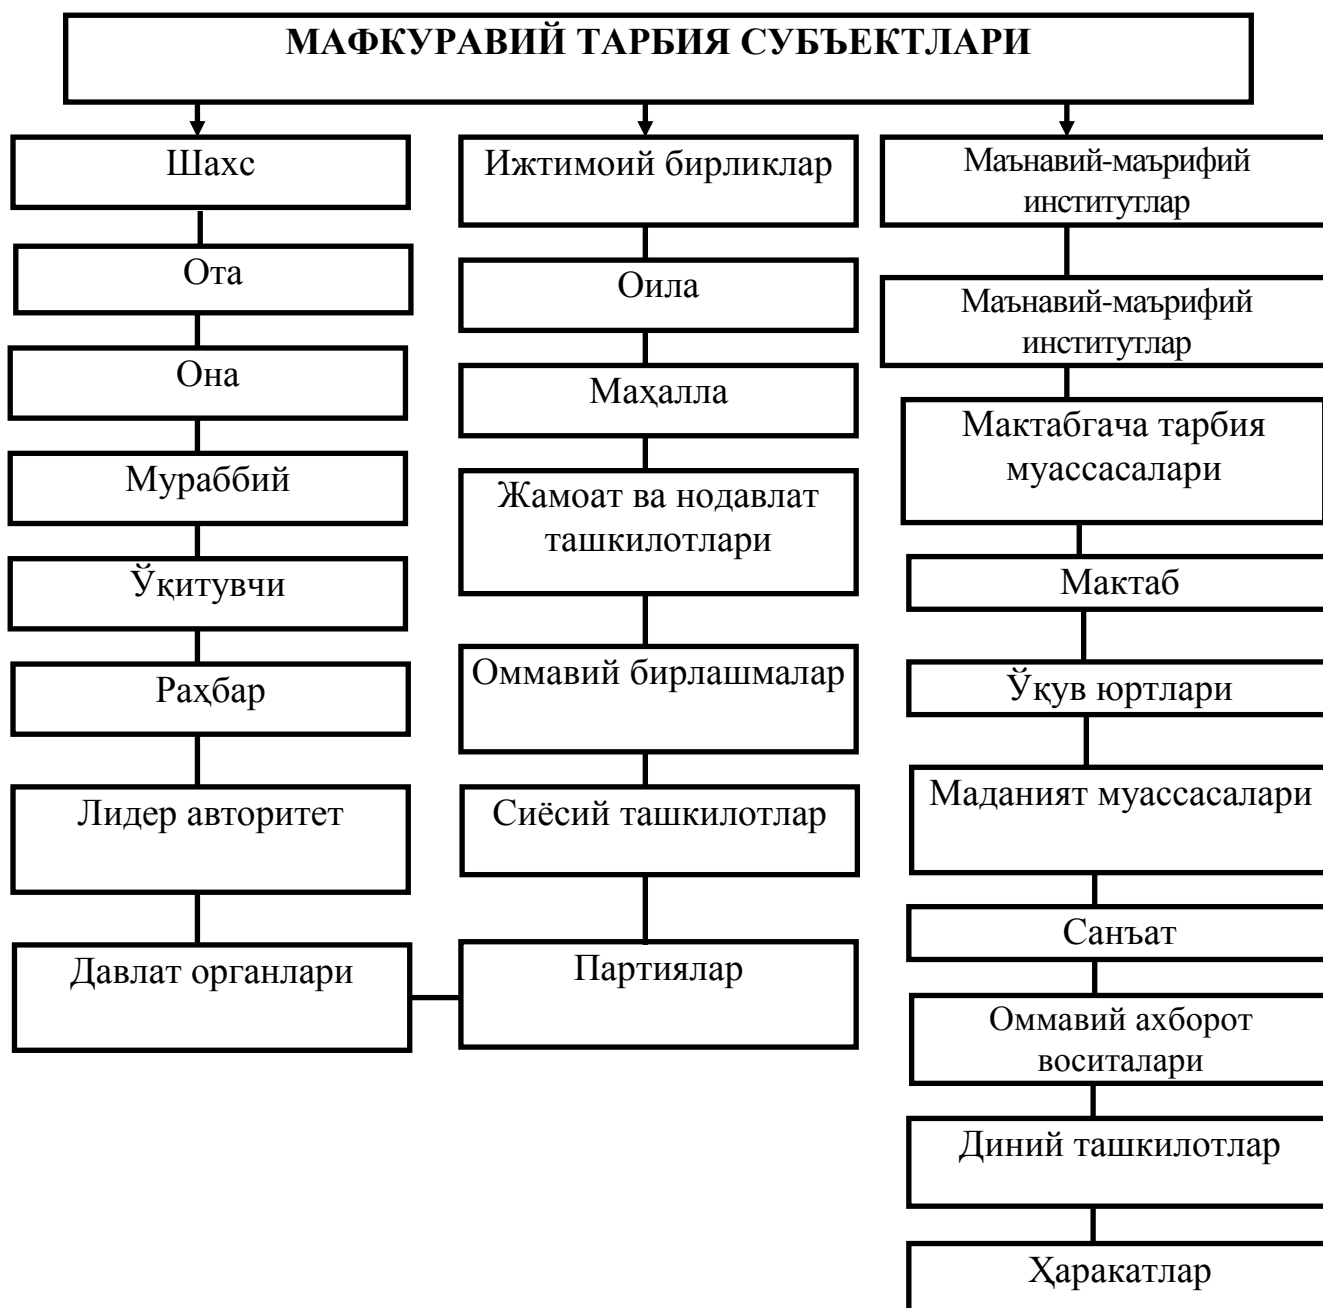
МАФКУРАВИЙ ТАРБИЯ СУБЪЕКТЛАРИ

Шахс

Ота

Она

Мураббий

Ўқитувчи

Раҳбар

Лидер авторитет

Давлат органлари

Ижтимоий бирликлар

Оила

Маҳалла

Жамоат ва нодавлат ташкилотлари

Оммавий бирлашмалар

Сиёсий ташкилотлар

Партиялар

Маънавий-маърифий институтлар

Маънавий-маърифий институтлар

Мактабгача тарбия муассасалари

Мактаб

Ўқув юртлари

Маданият муассасалари

Санъат

Оммавий ахборот воситалари

Диний ташкилотлар

Ҳаракатлар